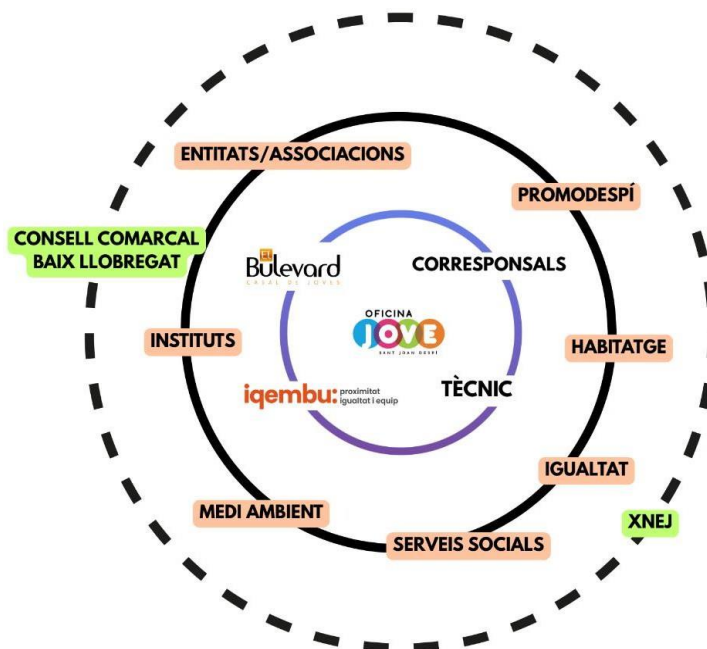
ENTITATS/ASSOCIACIONS

PROMODESPÍ

CONSELL COMARCAL BAIX LLOBREGAT

EL Bulevard CASAL DE JOVES

CORRESPONSALS

OFICINA JOVE SANT JOAN DESPÍ

INSTITUTS

HABITATGE

iqembu: proximitat igualtat i equip

TÈCNIC

IGUALTAT

MEDI AMBIENT

XNEJ

SERVEIS SOCIALS